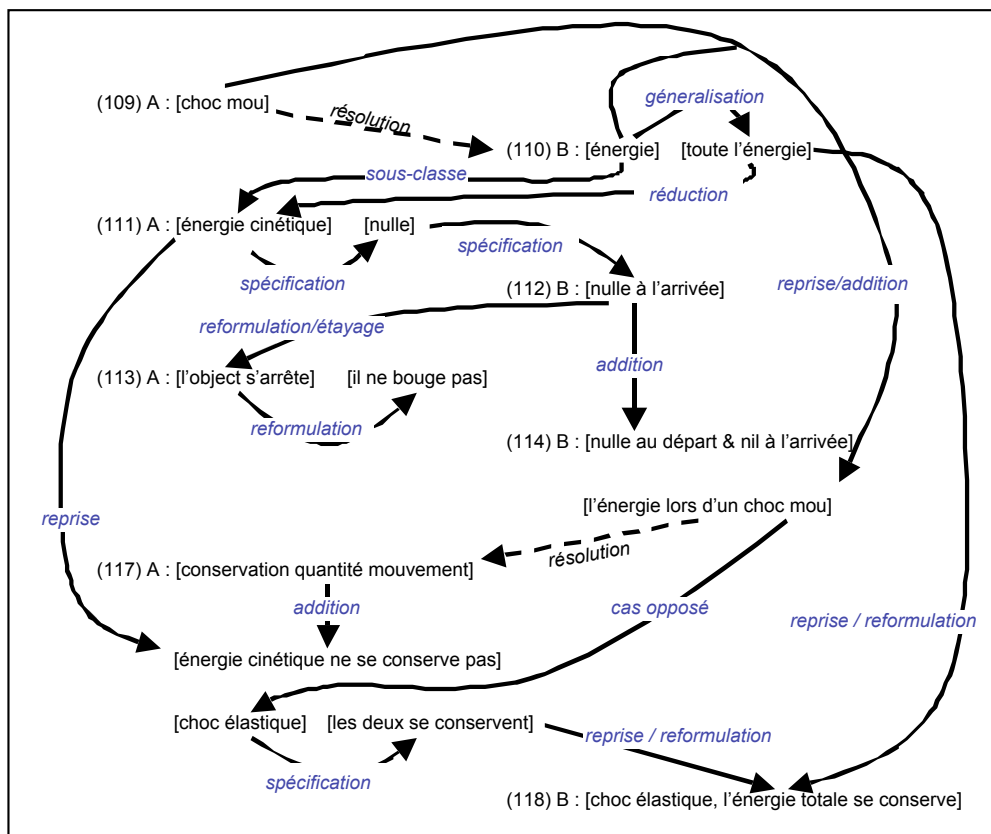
(109) A : [choc mou]

résolution

géneralisation

(110) B : [énergie] [toute l'énergie]

sous-classe

réduction

(111) A : [énergie cinétique] [nulle]

spécification

spécification

(112) B : [nulle à l'arrivée]

reprise/addition

reformulation/étayage

(113) A : [l'object s'arrête] [il ne bouge pas]

addition

reformulation

(114) B : [nulle au départ & nil à l'arrivée]

[l'énergie lors d'un choc mou]

reprise

résolution

(117) A : [conservation quantité mouvement]

addition

cas opposé

reprise / reformulation

[énergie cinétique ne se conserve pas]

[choc élastique] [les deux se conservent]

reprise / reformulation

spécification

(118) B : [choc élastique, l'énergie totale se conserve]